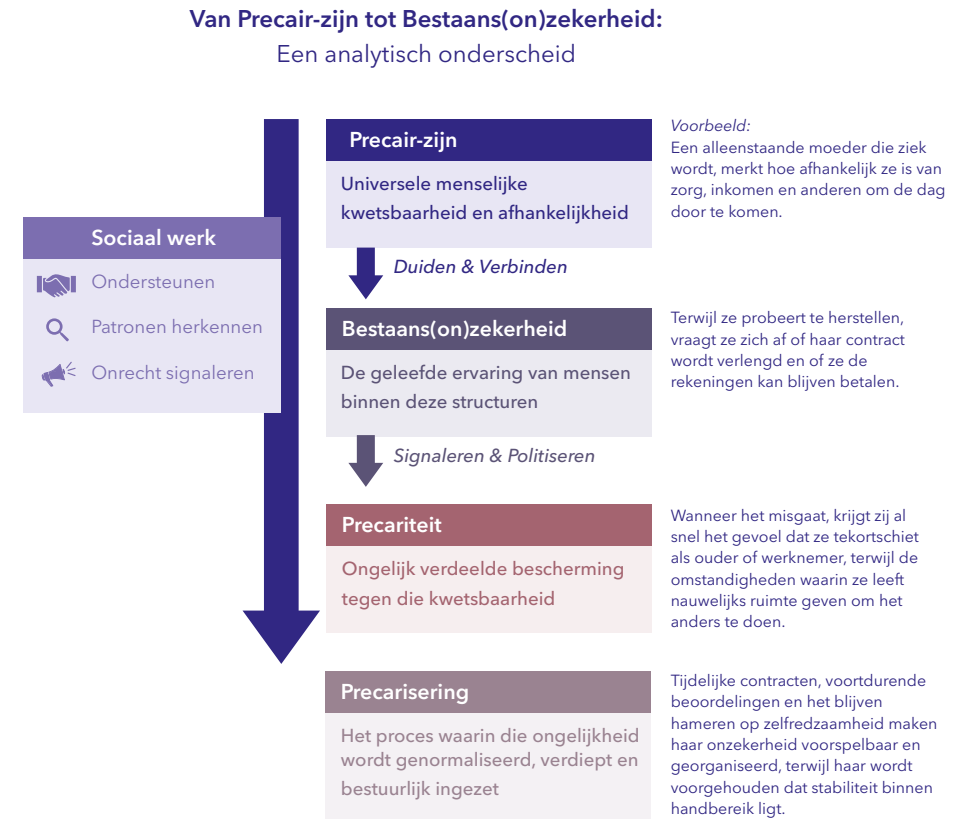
**Van Precair-zijn tot Bestaans(on)zekerheid:**
Een analytisch onderscheid

Sociaal werk
Ondersteunen
Patronen herkennen
Onrecht signaleren

Precair-zijn
Universele menselijke kwetsbaarheid en afhankelijkheid

*Voorbeeld:*
Een alleenstaande moeder die ziek wordt, merkt hoe afhankelijk ze is van zorg, inkomen en anderen om de dag door te komen.

*Duiden & Verbinden*

Bestaans(on)zekerheid
De geleefde ervaring van mensen binnen deze structuren

Terwijl ze probeert te herstellen, vraagt ze zich af of haar contract wordt verlengd en of ze de rekeningen kan blijven betalen.

*Signaleren & Politiseren*

Precariteit
Ongelijk verdeelde bescherming tegen die kwetsbaarheid

Wanneer het misgaat, krijgt zij al snel het gevoel dat ze tekortschiet als ouder of werknemer, terwijl de omstandigheden waarin ze leeft nauwelijks ruimte geven om het anders te doen.

Precarisering
Het proces waarin die ongelijkheid wordt genormaliseerd, verdiept en bestuurlijk ingezet

Tijdelijke contracten, voortdurende beoordelingen en het blijven hameren op zelfredzaamheid maken haar onzekerheid voorspelbaar en georganiseerd, terwijl haar wordt voorgehouden dat stabiliteit binnen handbereik ligt.